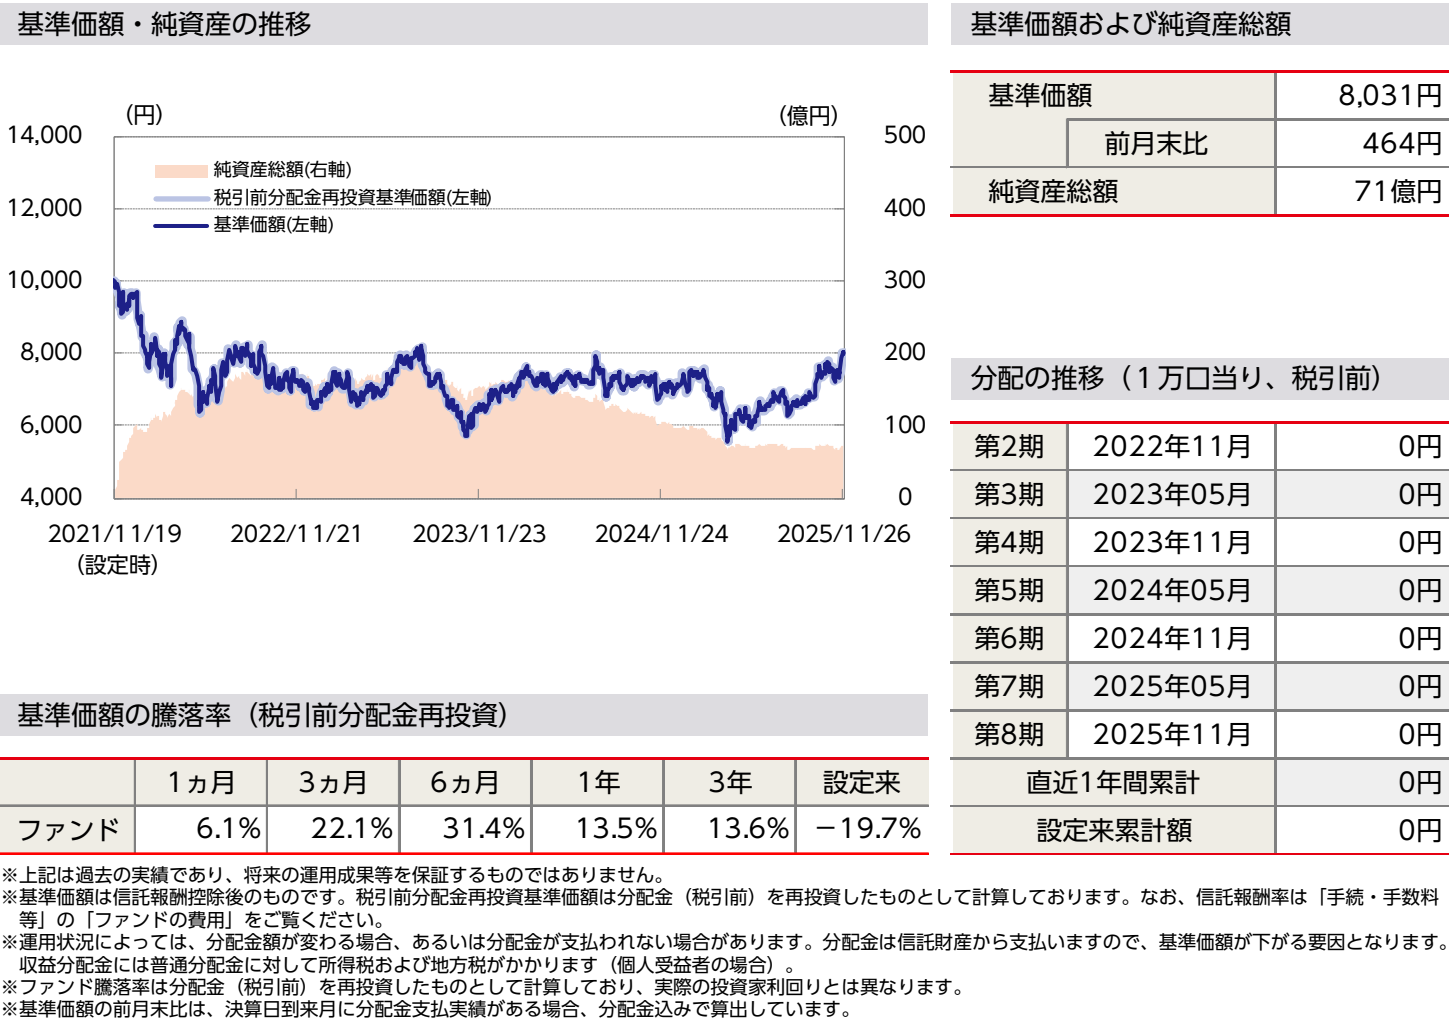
基準価額・純資産の推移

(円)
(億円)
14,000
12,000
10,000
8,000
6,000
4,000
500
400
300
200
100
0
純資産総額(右軸)
税引前分配金再投資基準価額(左軸)
基準価額(左軸)
2021/11/19
(設定時)
2022/11/21
2023/11/23
2024/11/24
2025/11/26

基準価額および純資産総額

| 基準価額 | | 8,031円 |
|---|---|---|
| | 前月末比 | 464円 |
| 純資産総額 | | 71億円 |

分配の推移（1万口当り、税引前）

| 第2期 | 2022年11月 | 0円 |
|---|---|---|
| 第3期 | 2023年05月 | 0円 |
| 第4期 | 2023年11月 | 0円 |
| 第5期 | 2024年05月 | 0円 |
| 第6期 | 2024年11月 | 0円 |
| 第7期 | 2025年05月 | 0円 |
| 第8期 | 2025年11月 | 0円 |
| 直近1年間累計 | | 0円 |
| 設定来累計額 | | 0円 |

基準価額の騰落率（税引前分配金再投資）

| | 1ヵ月 | 3ヵ月 | 6ヵ月 | 1年 | 3年 | 設定来 |
|---|---|---|---|---|---|---|
| ファンド | 6.1% | 22.1% | 31.4% | 13.5% | 13.6% | −19.7% |

※上記は過去の実績であり、将来の運用成果等を保証するものではありません。
※基準価額は信託報酬控除後のものです。税引前分配金再投資基準価額は分配金（税引前）を再投資したものとして計算しております。なお、信託報酬率は「手続・手数料等」の「ファンドの費用」をご覧ください。
※運用状況によっては、分配金額が変わる場合、あるいは分配金が支払われない場合があります。分配金は信託財産から支払いますので、基準価額が下がる要因となります。収益分配金には普通分配金に対して所得税および地方税がかかります（個人受益者の場合）。
※ファンド騰落率は分配金（税引前）を再投資したものとして計算しており、実際の投資家利回りとは異なります。
※基準価額の前月末比は、決算日到来月に分配金支払実績がある場合、分配金込みで算出しています。